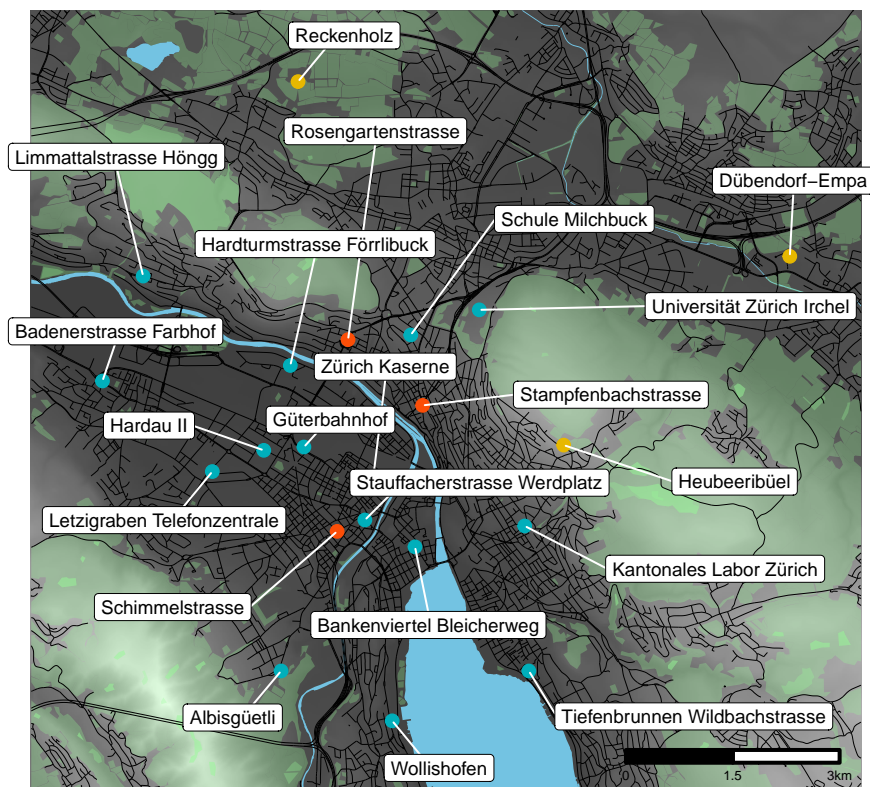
Reckenholz

Rosengartenstrasse

Limmattalstrasse Höngg

Dübendorf–Empa

Schule Milchbuck

Hardturmstrasse Förrlibuck

Universität Zürich Irchel

Badenerstrasse Farbhof

Zürich Kaserne

Stampfenbachstrasse

Güterbahnhof

Hardau II

Heubeeribüel

Stauffacherstrasse Werdplatz

Letzigraben Telefonzentrale

Kantonales Labor Zürich

Schimmelstrasse

Bankenviertel Bleicherweg

Albisgüetli

Tiefenbrunnen Wildbachstrasse

Wollishofen

0 1.5 3km